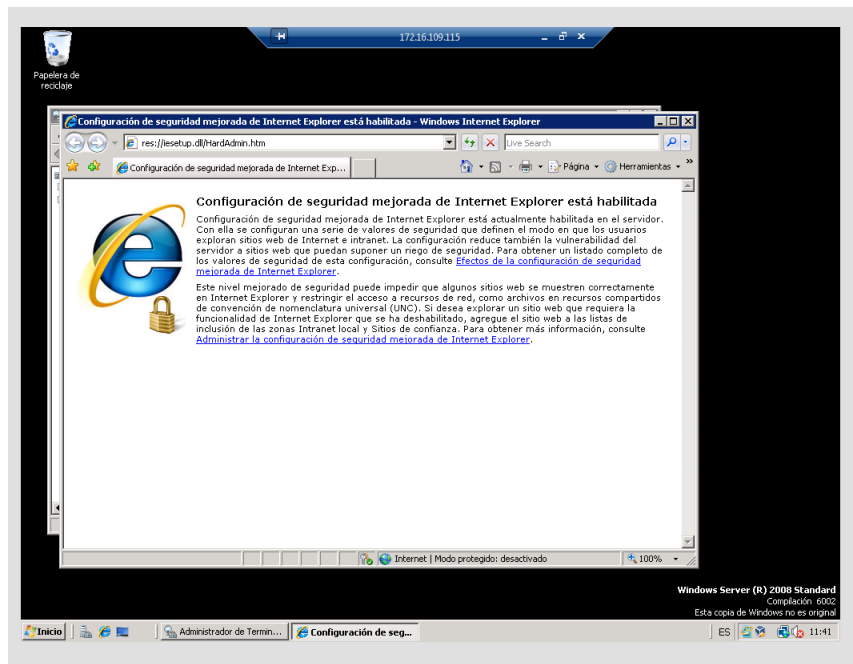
172.16.109.115

Papelera de reciclaje

Configuración de seguridad mejorada de Internet Explorer está habilitada - Windows Internet Explorer

res://iesetup.dll/HardAdmin.htm

Live Search

Configuración de seguridad mejorada de Internet Exp...

Página ▾ Herramientas ▾

Configuración de seguridad mejorada de Internet Explorer está habilitada

Configuración de seguridad mejorada de Internet Explorer está actualmente habilitada en el servidor. Con ella se configuran una serie de valores de seguridad que definen el modo en que los usuarios exploran sitios web de Internet e intranet. La configuración reduce también la vulnerabilidad del servidor a sitios web que puedan suponer un riego de seguridad. Para obtener un listado completo de los valores de seguridad de esta configuración, consulte Efectos de la configuración de seguridad mejorada de Internet Explorer.

Este nivel mejorado de seguridad puede impedir que algunos sitios web se muestren correctamente en Internet Explorer y restringir el acceso a recursos de red, como archivos en recursos compartidos de convención de nomenclatura universal (UNC). Si desea explorar un sitio web que requiera la funcionalidad de Internet Explorer que se ha deshabilitado, agregue el sitio web a las listas de inclusión de las zonas Intranet local y Sitios de confianza. Para obtener más información, consulte Administrar la configuración de seguridad mejorada de Internet Explorer.

Internet | Modo protegido: desactivado

100%

Windows Server (R) 2008 Standard
Compilación 6002
Esta copia de Windows no es original

Inicio

Administrador de Termin...

Configuración de seg...

ES

11:41